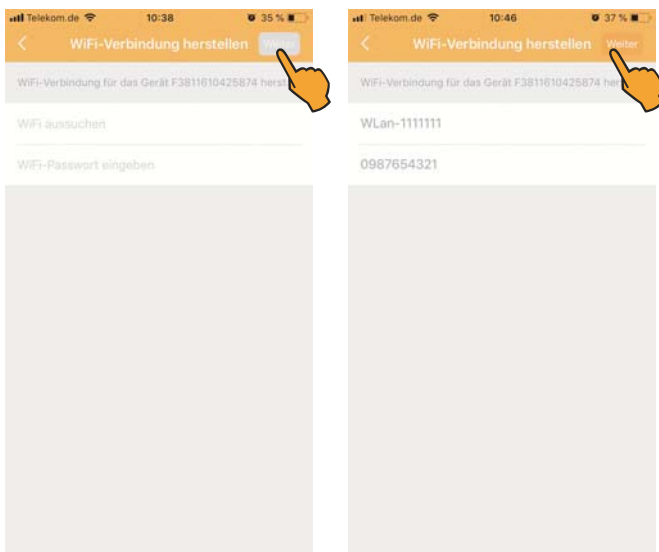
Telekom.de 10:38 35 %

WiFi-Verbindung herstellen

We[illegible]

WiFi-Verbindung für das Gerät F3811610425874 herst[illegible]

WiFi aussuchen

WiFi-Passwort eingeben

Telekom.de 10:46 37 %

WiFi-Verbindung herstellen

Weiter

WiFi-Verbindung für das Gerät F3811610425874 her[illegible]

WLan-1111111

0987654321